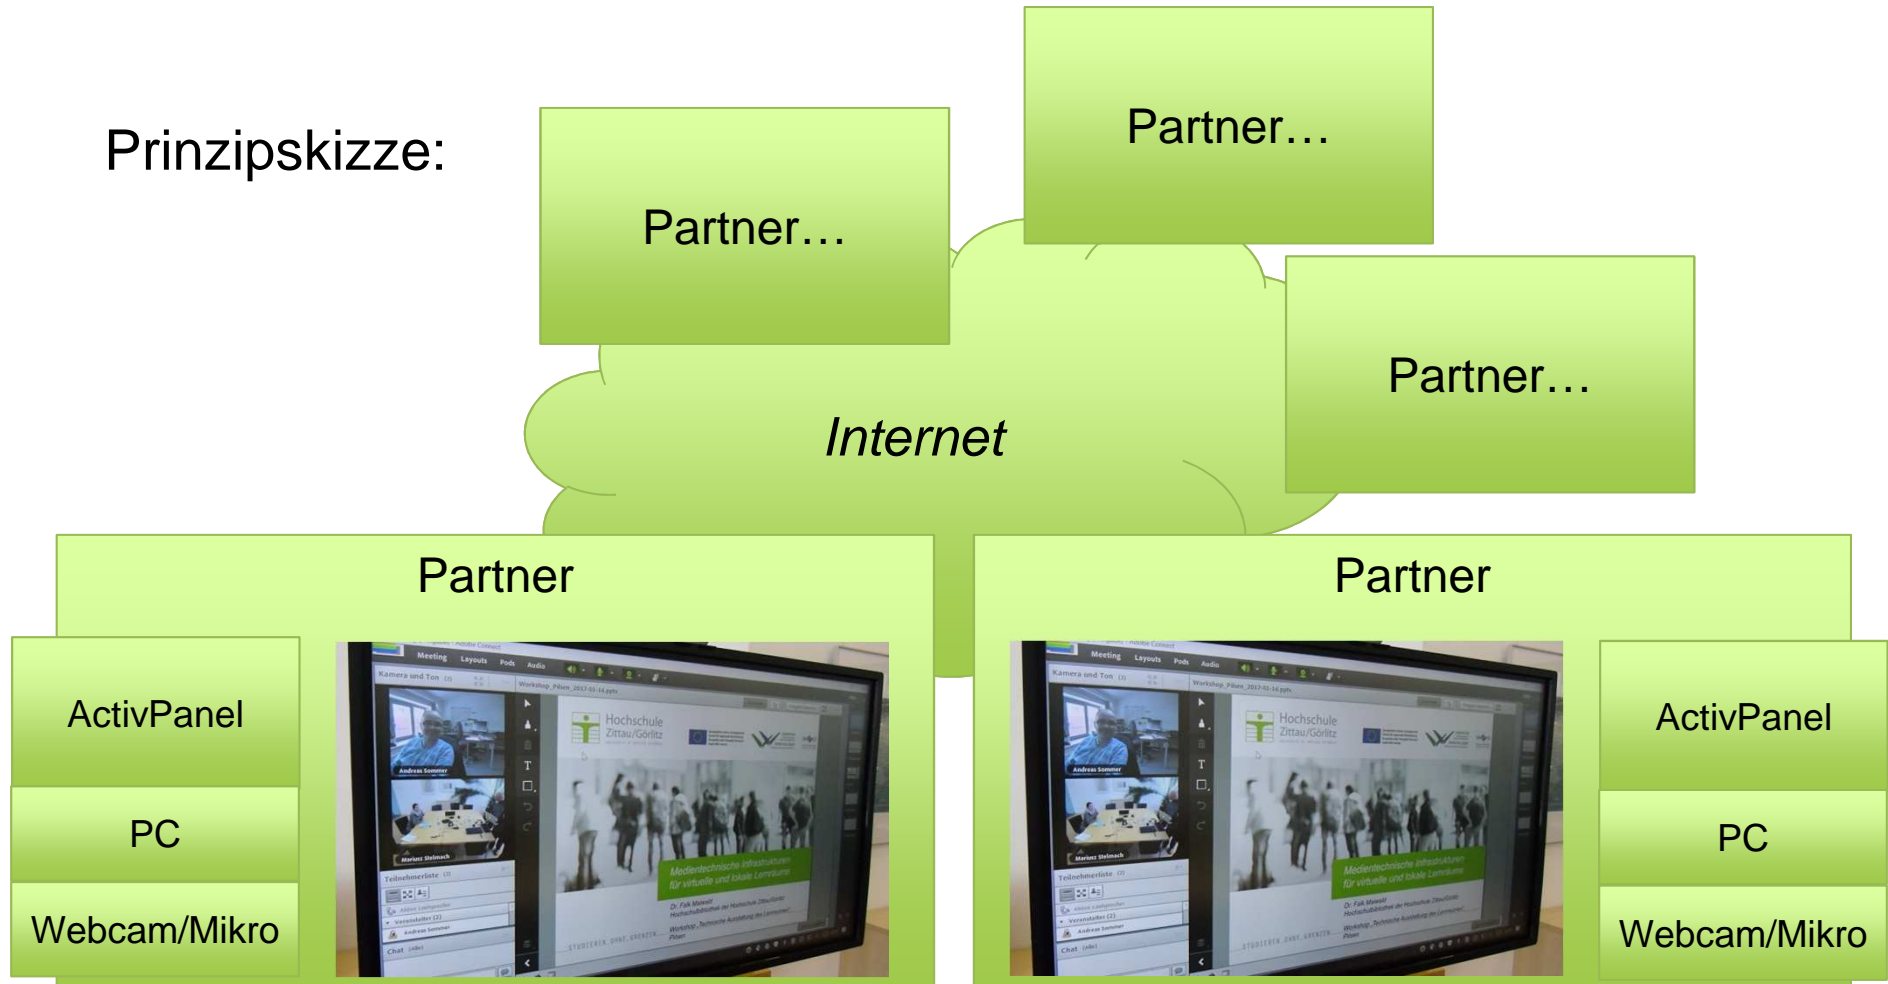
Prinzipskizze:

Partner…

Partner…

Partner…

Internet

Partner

ActivPanel

PC

Webcam/Mikro

Meeting Layouts Pods Audio

Kamera und Ton

Andreas Sommer

Mariusz Stelmach

Teilnehmerliste

Chat

Hochschule Zittau/Görlitz

Medientechnische Infrastrukturen für virtuelle und lokale Lernräume

Partner

Meeting Layouts Pods Audio

Kamera und Ton

Andreas Sommer

Mariusz Stelmach

Teilnehmerliste

Chat

Hochschule Zittau/Görlitz

Medientechnische Infrastrukturen für virtuelle und lokale Lernräume

ActivPanel

PC

Webcam/Mikro